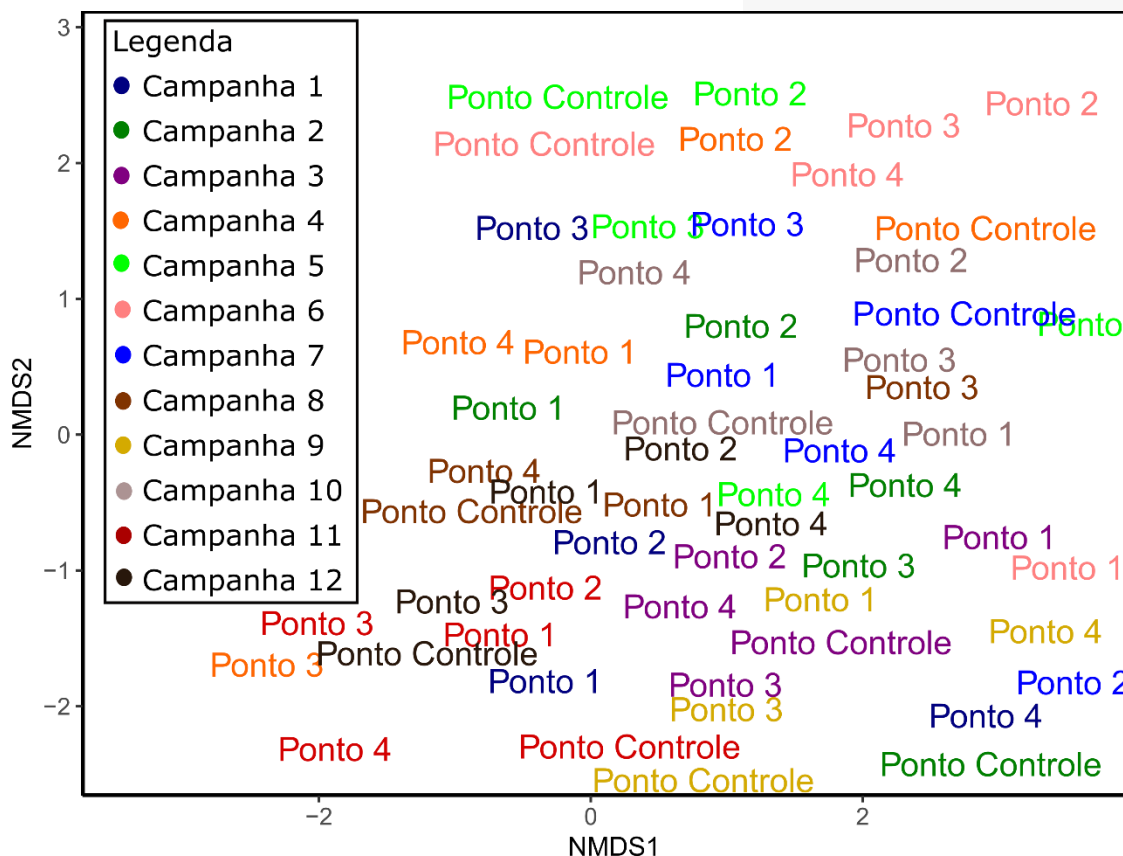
Legenda
Campanha 1
Campanha 2
Campanha 3
Campanha 4
Campanha 5
Campanha 6
Campanha 7
Campanha 8
Campanha 9
Campanha 10
Campanha 11
Campanha 12

Ponto Controle
Ponto 2
Ponto 2
Ponto Controle
Ponto 2
Ponto 3
Ponto 4
Ponto 3
Ponto 1
Ponto 3
Ponto Controle
Ponto 4
Ponto 2
Ponto 2
Ponto Controle
Ponto
Ponto 4
Ponto 1
Ponto 3
Ponto 1
Ponto 3
Ponto 1
Ponto Controle
Ponto 1
Ponto 2
Ponto 4
Ponto 4
Ponto 1
Ponto 4
Ponto 4
Ponto Controle
Ponto 1
Ponto 1
Ponto 4
Ponto 2
Ponto 2
Ponto 3
Ponto 1
Ponto 2
Ponto 1
Ponto 3
Ponto 4
Ponto 3
Ponto 1
Ponto Controle
Ponto 4
Ponto 3
Ponto Controle
Ponto 1
Ponto 3
Ponto 2
Ponto 3
Ponto 4
Ponto 4
Ponto Controle
Ponto Controle
Ponto Controle

3
2
1
0
−1
−2
NMDS2
−2
0
2
NMDS1